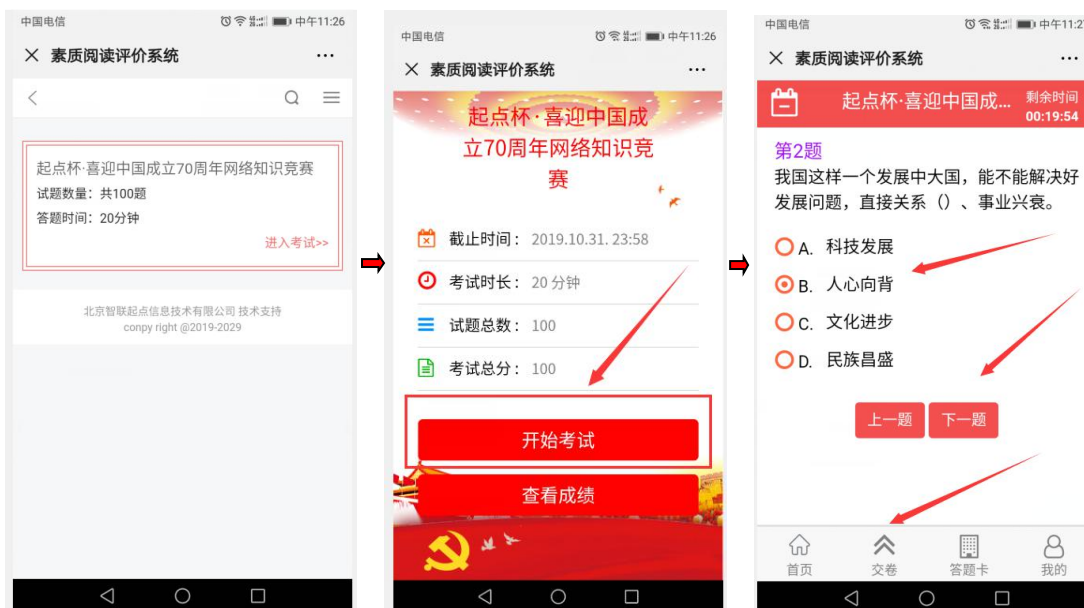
中国电信 中午11:26

素质阅读评价系统

起点杯·喜迎中国成立70周年网络知识竞赛

试题数量：共100题

答题时间：20分钟

进入考试>>

北京智联起点信息技术有限公司 技术支持

conpy right @2019-2029

中国电信 中午11:26

素质阅读评价系统

起点杯·喜迎中国成立70周年网络知识竞赛

截止时间：2019.10.31. 23:58

考试时长：20 分钟

试题总数：100

考试总分：100

开始考试

查看成绩

中国电信 中午11:2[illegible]

素质阅读评价系统

起点杯·喜迎中国成...

剩余时间 00:19:54

第2题

我国这样一个发展中大国，能不能解决好发展问题，直接关系（）、事业兴衰。

A. 科技发展

B. 人心向背

C. 文化进步

D. 民族昌盛

上一题 下一题

首页 交卷 答题卡 我的